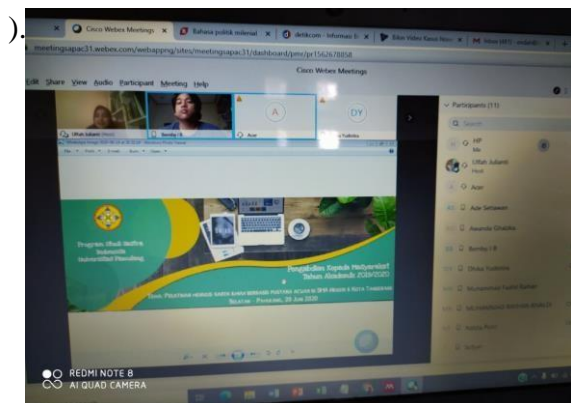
).

Cisco Webex Meetings
Bahasa politik milenial
detikcom - Informasi
meetingsapac31.webex.com/webappng/sites/meetingsapac31/dashboard/pmr/pr1562678858

Cisco Webex Meetings
Edit Share View Audio Participant Meeting Help

Ulfah Juliani
Bentoy I B
A
Aan
DY
Sutisna

Participants (11)
Search
HP
Me
Ulfah Juliani
Host
Aan
Ade Setiawan
Awanda Ghazika
Bentoy I B
Dhika Sutisna
Muhammad Fadhil Rahan
Muhammad Ardian Wahyu
Nabila Rizki
Setya

Program Studi Sastra Indonesia Universitas Pamulang
Pengabdian Kepada Masyarakat Tahun Akademik 2019/2020
Tema: Pelatihan menulis karya ilmiah berbasis pustaka acuan di SMK Nusantara Kota Tangerang Selatan - Pamulang, 20 Juni 2020

REDMI NOTE 8
AI QUAD CAMERA